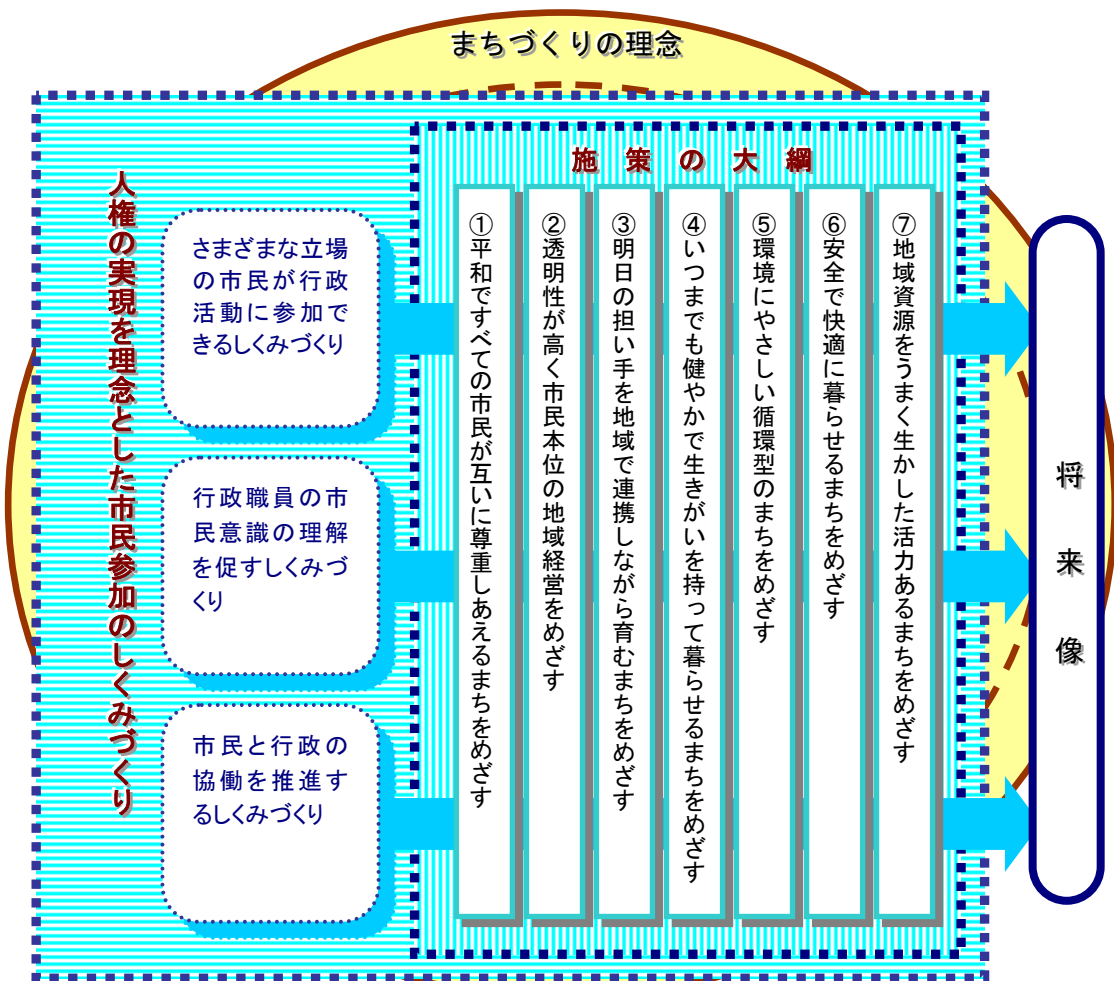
まちづくりの理念

人権の実現を理念とした市民参加のしくみづくり

さまざまな立場の市民が行政活動に参加できるしくみづくり

行政職員の市民意識の理解を促すしくみづくり

市民と行政の協働を推進するしくみづくり

施策の大綱

①平和ですべての市民が互いに尊重しあえるまちをめざす

②透明性が高く市民本位の地域経営をめざす

③明日の担い手を地域で連携しながら育むまちをめざす

④いつまでも健やかで生きがいを持って暮らせるまちをめざす

⑤環境にやさしい循環型のまちをめざす

⑥安全で快適に暮らせるまちをめざす

⑦地域資源をうまく生かした活力あるまちをめざす

将来像